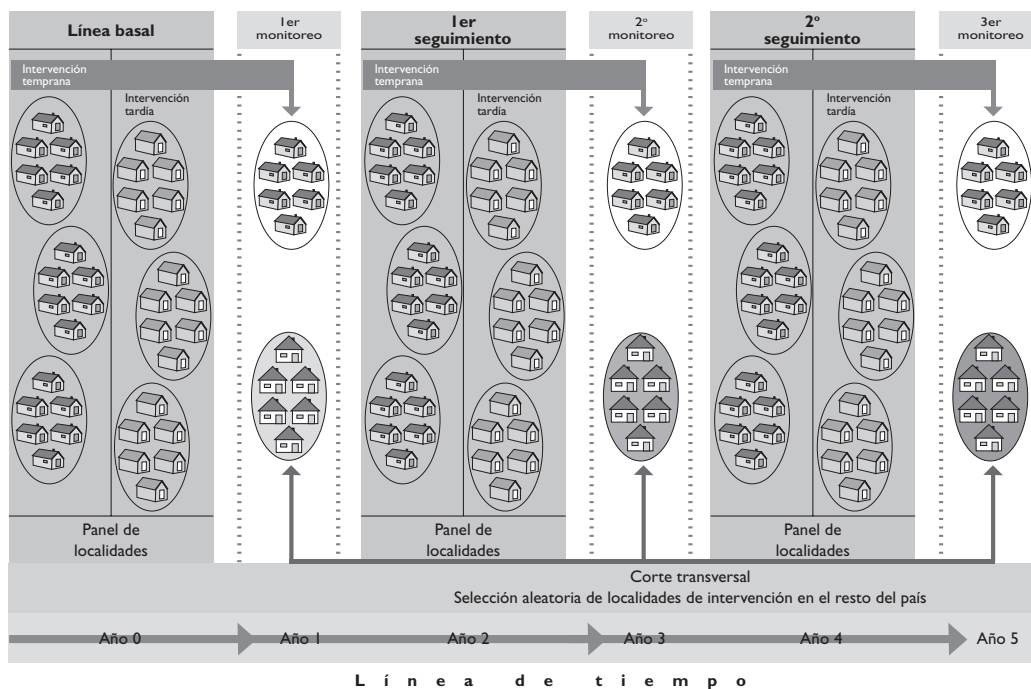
Línea basal

1er monitoreo

1er seguimiento

2º monitoreo

2º seguimiento

3er monitoreo

Intervención temprana

Intervención tardía

Intervención temprana

Intervención tardía

Intervención temprana

Intervención tardía

Panel de localidades

Panel de localidades

Panel de localidades

Corte transversal
Selección aleatoria de localidades de intervención en el resto del país

Año 0 Año 1 Año 2 Año 3 Año 4 Año 5

Línea de tiempo